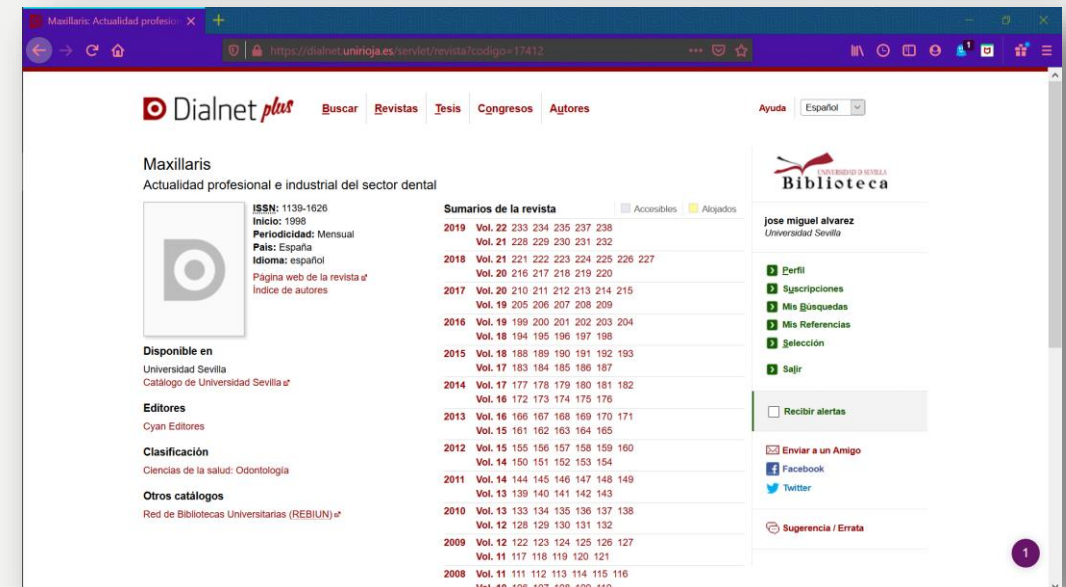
Maxillaris: Actualidad profesio ×

https://dialnet.unirioja.es/servlet/revista?codigo=17412

Dialnet plus Buscar Revistas Tesis Congresos Autores Ayuda Español

Maxillaris
Actualidad profesional e industrial del sector dental

ISSN: 1139-1626
Inicio: 1998
Periodicidad: Mensual
País: España
Idioma: español
Página web de la revista
Índice de autores

Disponible en
Universidad Sevilla
Catálogo de Universidad Sevilla

Editores
Cyan Editores

Clasificación
Ciencias de la salud: Odontología

Otros catálogos
Red de Bibliotecas Universitarias (REBIUN)

Sumarios de la revista Accesibles Alojados

2019 Vol. 22 233 234 235 237 238
Vol. 21 228 229 230 231 232
2018 Vol. 21 221 222 223 224 225 226 227
Vol. 20 216 217 218 219 220
2017 Vol. 20 210 211 212 213 214 215
Vol. 19 205 206 207 208 209
2016 Vol. 19 199 200 201 202 203 204
Vol. 18 194 195 196 197 198
2015 Vol. 18 188 189 190 191 192 193
Vol. 17 183 184 185 186 187
2014 Vol. 17 177 178 179 180 181 182
Vol. 16 172 173 174 175 176
2013 Vol. 16 166 167 168 169 170 171
Vol. 15 161 162 163 164 165
2012 Vol. 15 155 156 157 158 159 160
Vol. 14 150 151 152 153 154
2011 Vol. 14 144 145 146 147 148 149
Vol. 13 139 140 141 142 143
2010 Vol. 13 133 134 135 136 137 138
Vol. 12 128 129 130 131 132
2009 Vol. 12 122 123 124 125 126 127
Vol. 11 117 118 119 120 121
2008 Vol. 11 111 112 113 114 115 116
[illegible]

Universidad de Sevilla
Biblioteca

jose miguel alvarez
Universidad Sevilla

Perfil
Suscripciones
Mis Búsquedas
Mis Referencias
Selección
Salir

Recibir alertas

Enviar a un Amigo
Facebook
Twitter

Sugerencia / Errata

1